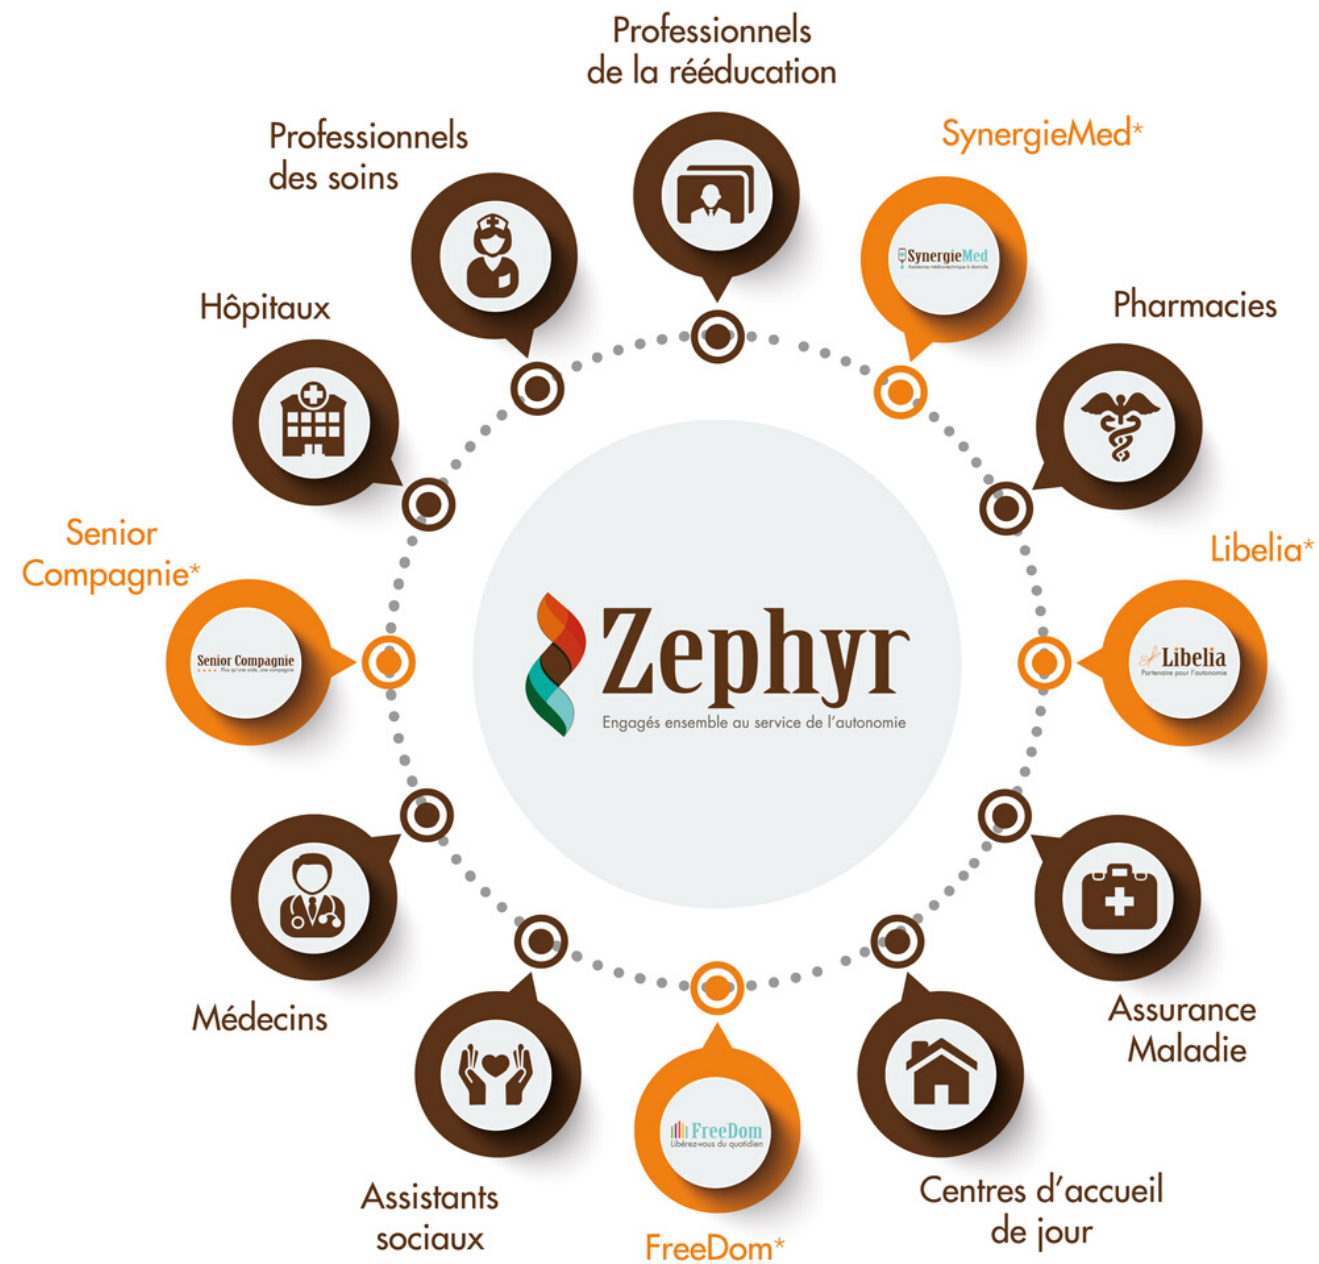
Professionnels de la rééducation

Professionnels des soins

SynergieMed*

SynergieMed
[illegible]

Hôpitaux

Pharmacies

Senior Compagnie*

Senior Compagnie
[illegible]

Zephyr
Engagés ensemble au service de l'autonomie

Libelia*

Libelia
Partenaire pour l'autonomie

Médecins

Assurance Maladie

Assistants sociaux

FreeDom
Libérez-vous du quotidien

FreeDom*

Centres d'accueil de jour